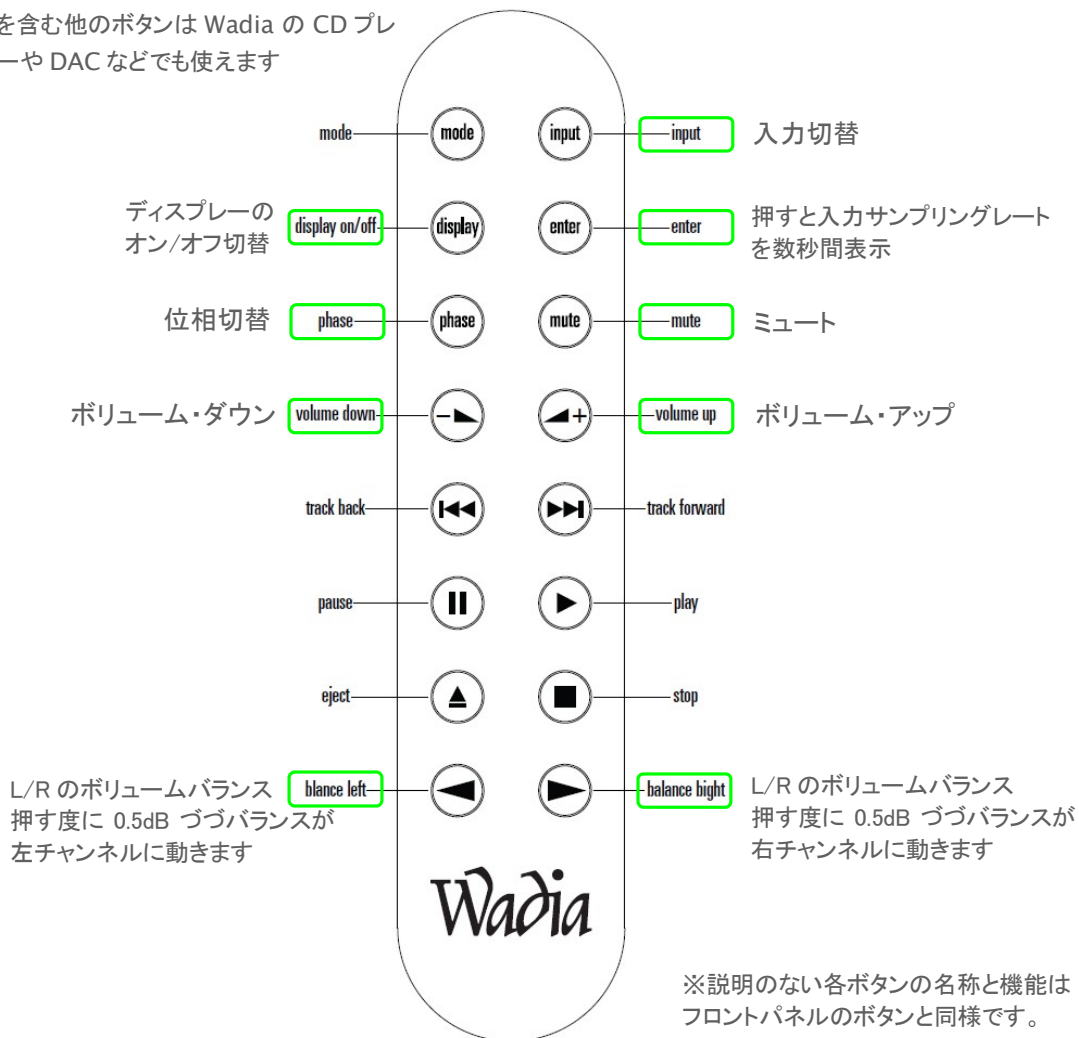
を含む他のボタンは Wadia の CD プレーや DAC などでも使えます

mode
mode
input
input
入力切替

ディスプレーの
オン/オフ切替
display on/off
display
enter
enter
押すと入力サンプリングレートを数秒間表示

位相切替
phase
phase
mute
mute
ミュート

ボリューム・ダウン
volume down
volume up
ボリューム・アップ

track back
track forward

pause
play

eject
stop

L/R のボリュームバランス
押す度に 0.5dB づづバランスが
左チャンネルに動きます
blance left
balance bight
L/R のボリュームバランス
押す度に 0.5dB づづバランスが
右チャンネルに動きます

Wadia

※説明のない各ボタンの名称と機能は
フロントパネルのボタンと同様です。